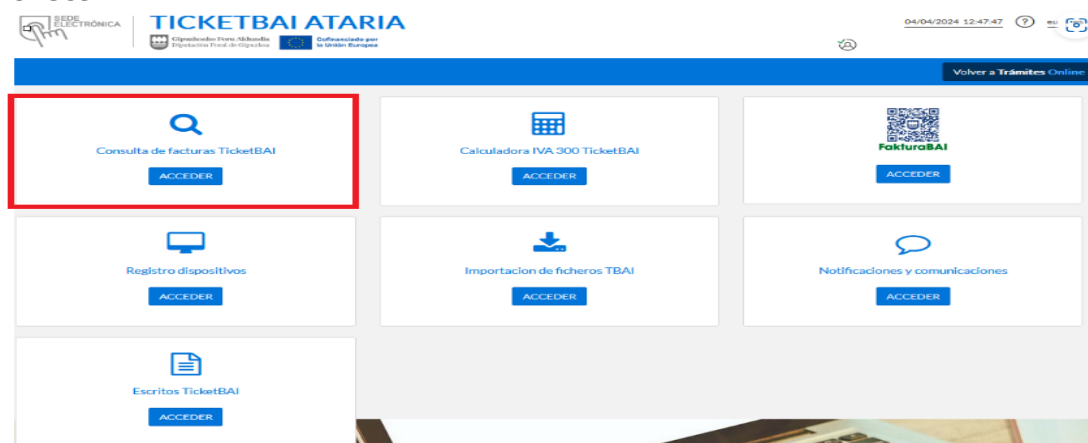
SEDE ELECTRÓNICA

TICKETBAI ATARIA

Gipuzkoako Foru Aldundia
Diputación Foral de Gipuzkoa

Cofinanciado por la Unión Europea

04/04/2024 12:47:47

eu

Volver a Trámites Online

Consulta de facturas TicketBAI

ACCEDER

Calculadora IVA 300 TicketBAI

ACCEDER

FakturaBAI

ACCEDER

Registro dispositivos

ACCEDER

Importacion de ficheros TBAI

ACCEDER

Notificaciones y comunicaciones

ACCEDER

Escritos TicketBAI

ACCEDER